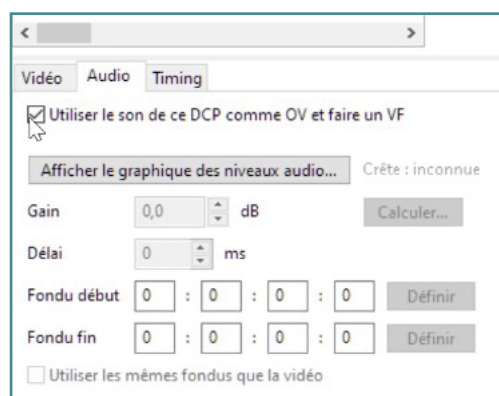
<
>

Vidéo Audio Timing

Utiliser le son de ce DCP comme OV et faire un VF

Afficher le graphique des niveaux audio... Crête : inconnue

Gain 0,0 dB Calculer...

Délai 0 ms

Fondu début 0 : 0 : 0 : 0 Définir

Fondu fin 0 : 0 : 0 : 0 Définir

Utiliser les mêmes fondus que la vidéo